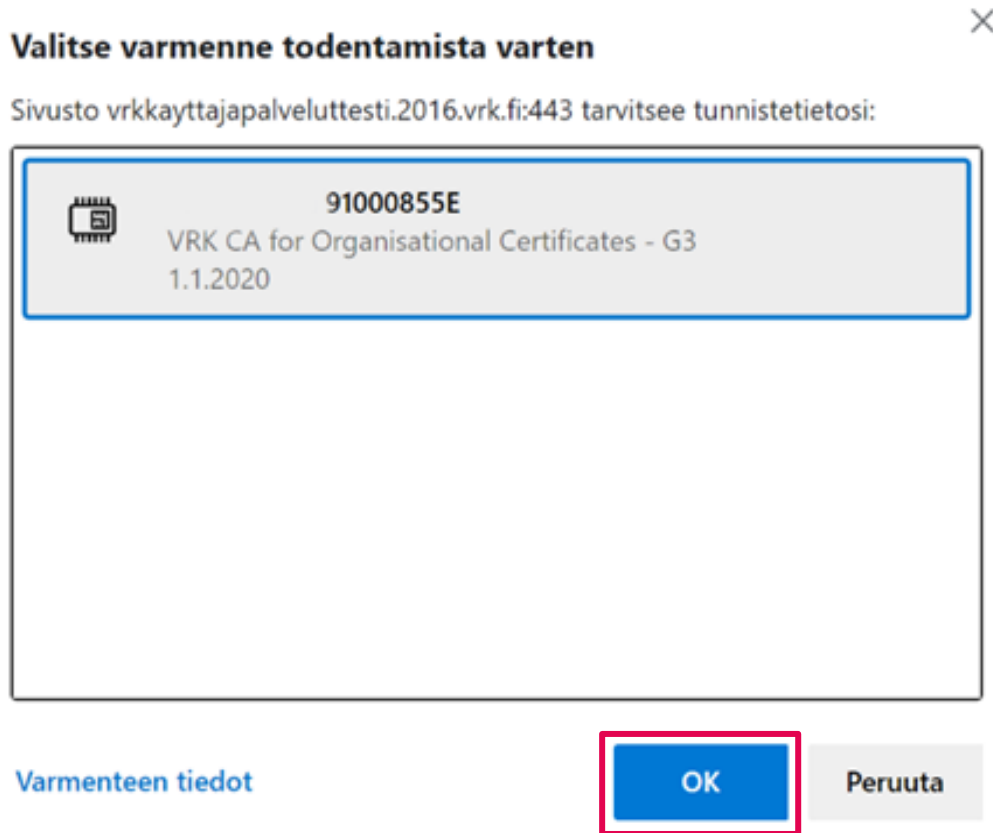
Valitse varmenne todentamista varten

Sivusto vrkkayttajapalveluttesti.2016.vrk.fi:443 tarvitsee tunnistetietosi:

91000855E
VRK CA for Organisational Certificates - G3
1.1.2020

Varmenteen tiedot

OK

Peruuta